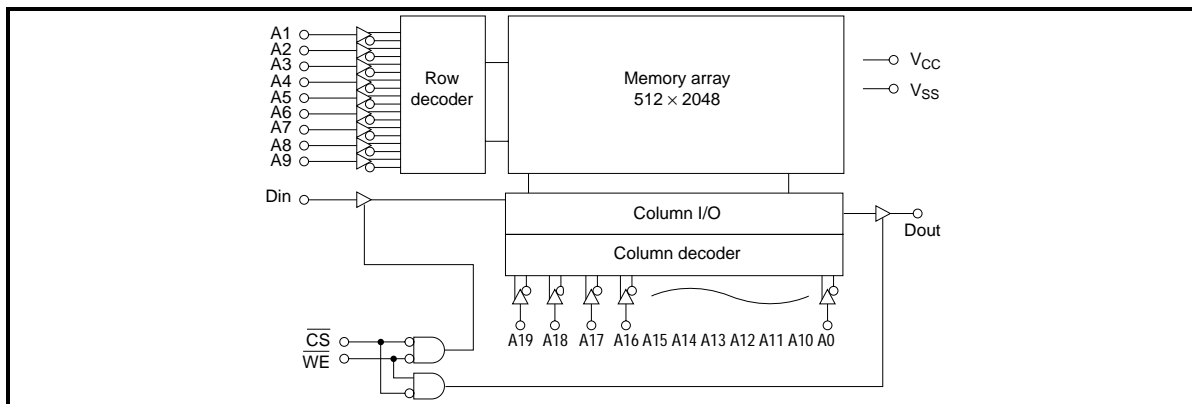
A1
A2
A3
A4
A5
A6
A7
A8
A9

Row decoder

Memory array
$512 \times 2048$

$V_{CC}$
$V_{SS}$

Din

Column I/O

Dout

Column decoder

A19 A18 A17 A16 A15 A14 A13 A12 A11 A10 A0

$\overline{CS}$
$\overline{WE}$